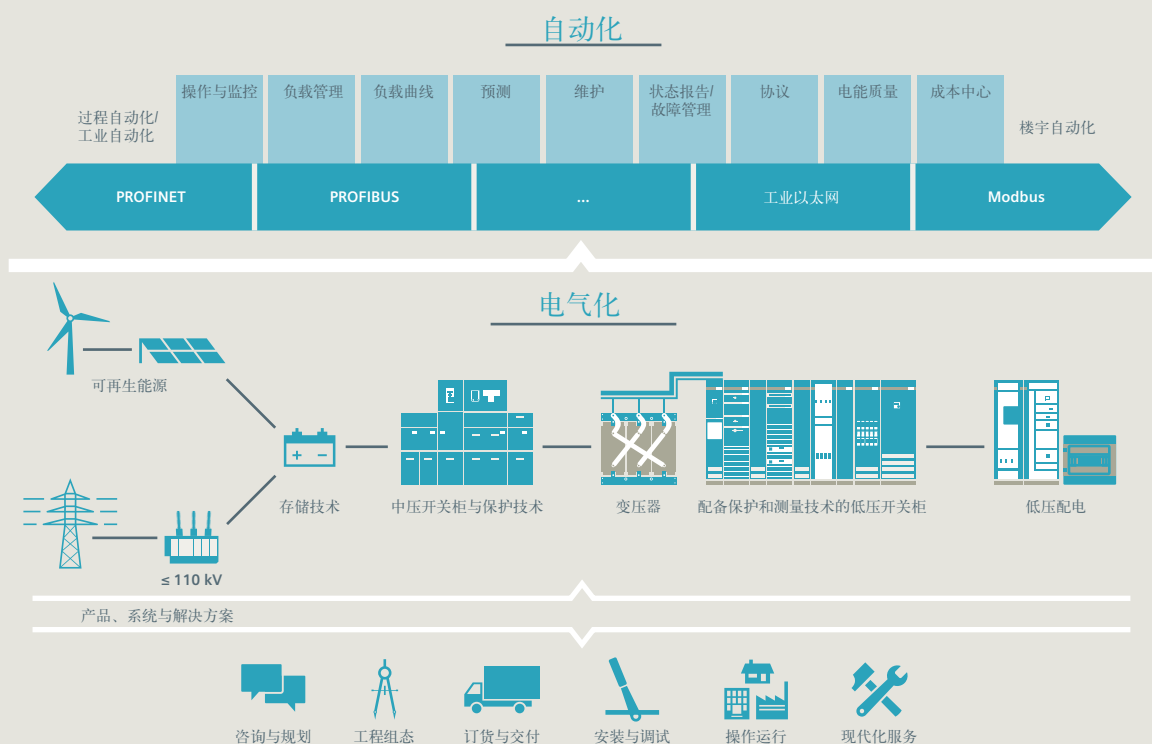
自动化

过程自动化/
工业自动化

操作与监控

负载管理

负载曲线

预测

维护

状态报告/
故障管理

协议

电能质量

成本中心

楼宇自动化

PROFINET

PROFIBUS

...

工业以太网

Modbus

电气化

可再生能源

存储技术

中压开关柜与保护技术

变压器

配备保护和测量技术的低压开关柜

低压配电

≤ 110 kV

产品、系统与解决方案

咨询与规划

工程组态

订货与交付

安装与调试

操作运行

现代化服务